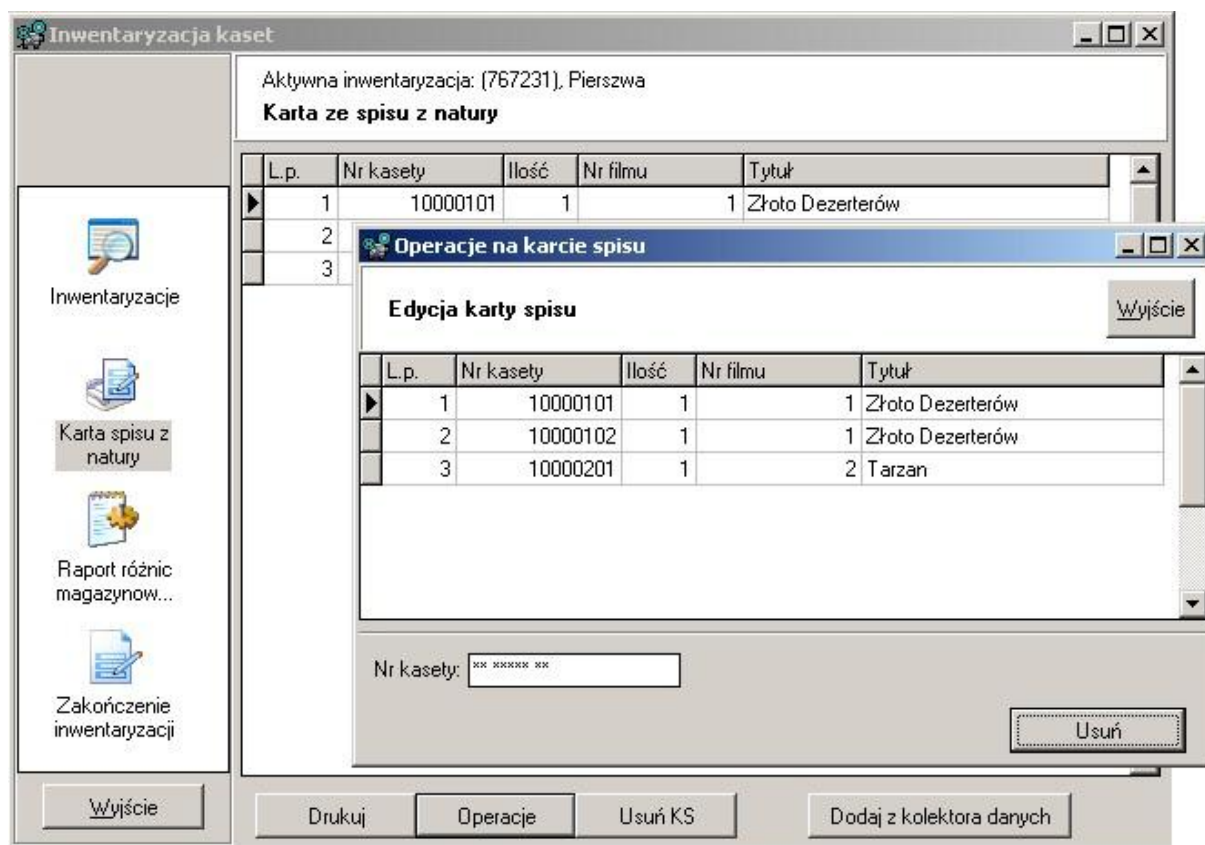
Inwentaryzacja kaset

Aktywna inwentaryzacja: (767231), Pierszwa

Karta ze spisu z natury

| L.p. | Nr kasety | Ilość | Nr filmu | Tytuł |
|---|---|---|---|---|
| 1 | 10000101 | 1 | 1 | Złoto Dezerterów |
| 2 | | | | |
| 3 | | | | |

Inwentaryzacje

Karta spisu z natury

Raport różnic magazynow...

Zakończenie inwentaryzacji

Operacje na karcie spisu

Edycja karty spisu

Wyjście

| L.p. | Nr kasety | Ilość | Nr filmu | Tytuł |
|---|---|---|---|---|
| 1 | 10000101 | 1 | 1 | Złoto Dezerterów |
| 2 | 10000102 | 1 | 1 | Złoto Dezerterów |
| 3 | 10000201 | 1 | 2 | Tarzan |

Nr kasety: ** ***** **

Usuń

Wyjście

Drukuj

Operacje

Usuń KS

Dodaj z kolektora danych